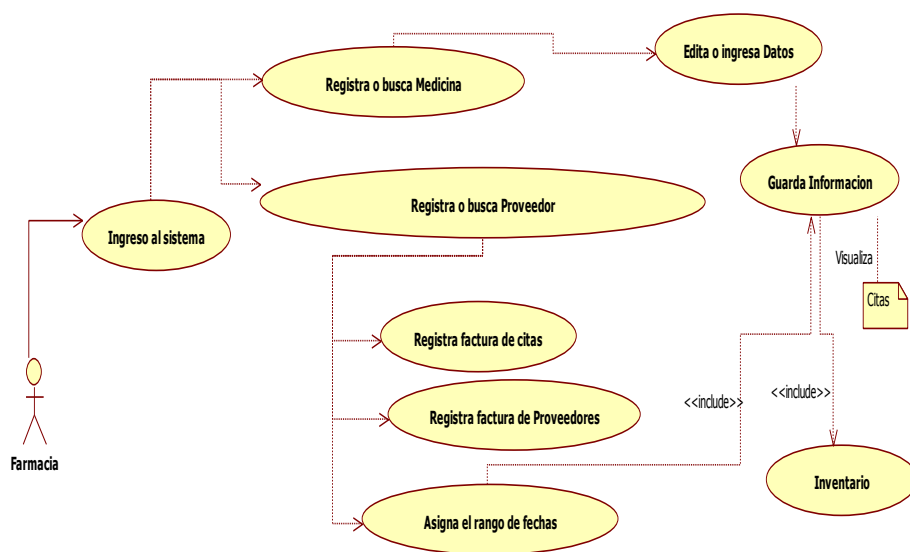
Registra o busca Medicina

Edita o ingresa Datos

Guarda Informacion

Registra o busca Proveedor

Ingreso al sistema

Visualiza

Citas

Registra factura de citas

Registra factura de Proveedores

<<include>>

<<include>>

Farmacia

Inventario

Asigna el rango de fechas